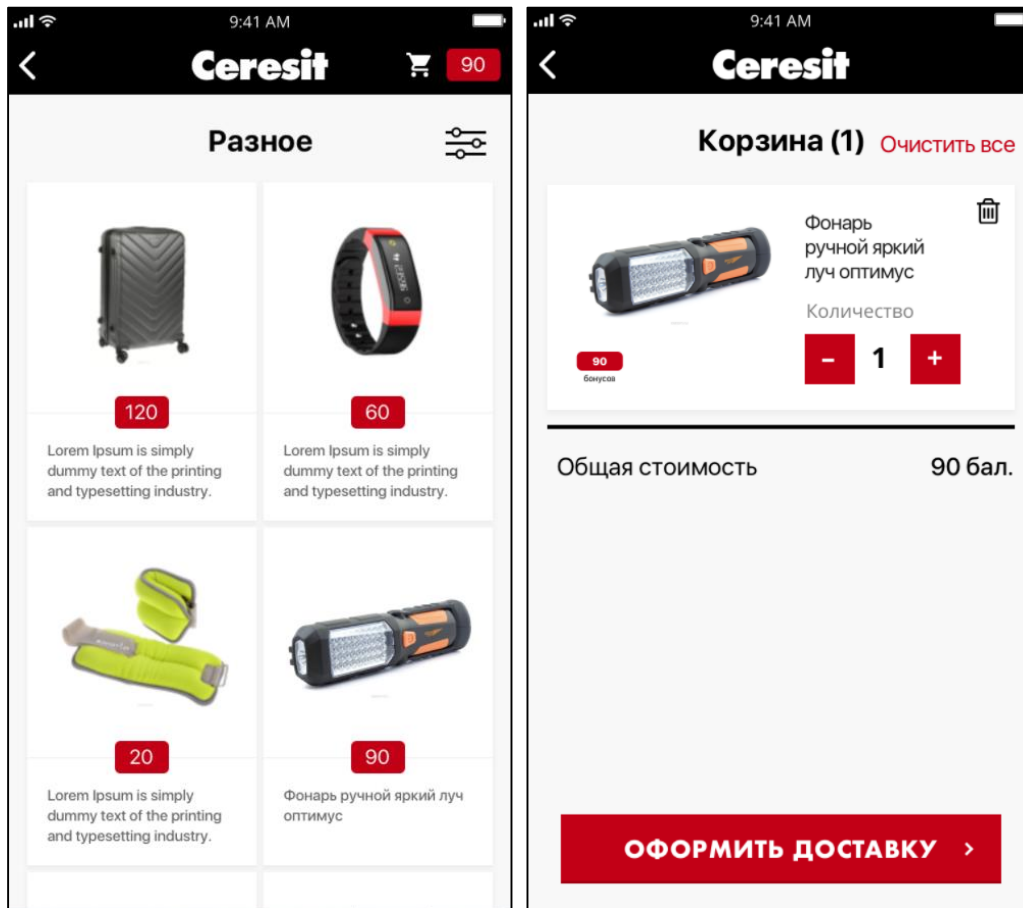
9:41 AM

Ceresit

90

Разное

120

Lorem Ipsum is simply dummy text of the printing and typesetting industry.

60

Lorem Ipsum is simply dummy text of the printing and typesetting industry.

20

Lorem Ipsum is simply dummy text of the printing and typesetting industry.

90

Фонарь ручной яркий луч оптимус

9:41 AM

Ceresit

Корзина (1) Очистить все

Фонарь ручной яркий луч оптимус

Количество

–
1
+

90
бонусов

Общая стоимость 90 бал.

ОФОРМИТЬ ДОСТАВКУ ›